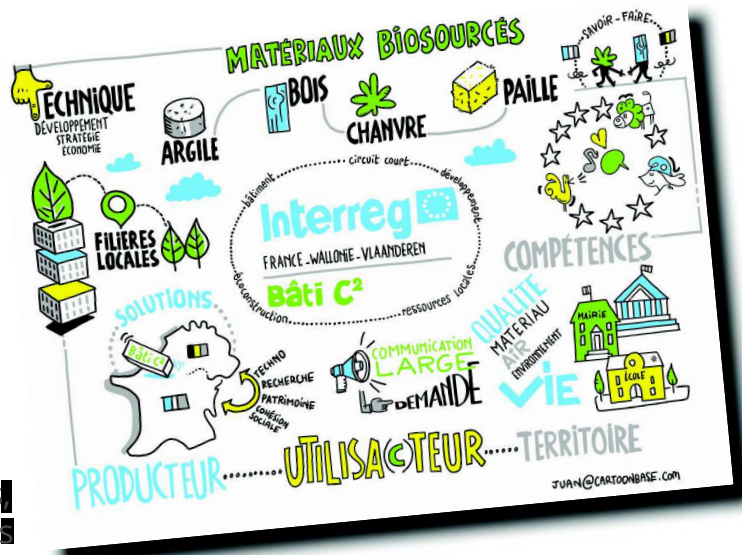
MATÉRIAUX BIOSOURCÉS

SAVOIR-FAIRE

TECHNIQUE
DÉVELOPPEMENT
STRATÉGIE
ÉCONOMIE

ARGILE

BOIS

CHANVRE

PAILLE

FILIÈRES LOCALES

bâtiment ... circuit court ... développement

Interreg
FRANCE - WALLONIE - VLAANDEREN
Bâti C²

écoconstruction ... ressources locales

COMPÉTENCES

SOLUTIONS

Bâti C²

TECHNO
RECHERCHE
PATRIMOINE
COHÉSION SOCIALE

COMMUNICATION
LARGE
DEMANDE

QUALITÉ
MATÉRIAU
AIR
ENVIRONNEMENT
VIE

MAIRIE
ÉCOLE

PRODUCTEUR ........ UTILISA(C)TEUR ........ TERRITOIRE

JUAN@CARTOONBASE.COM